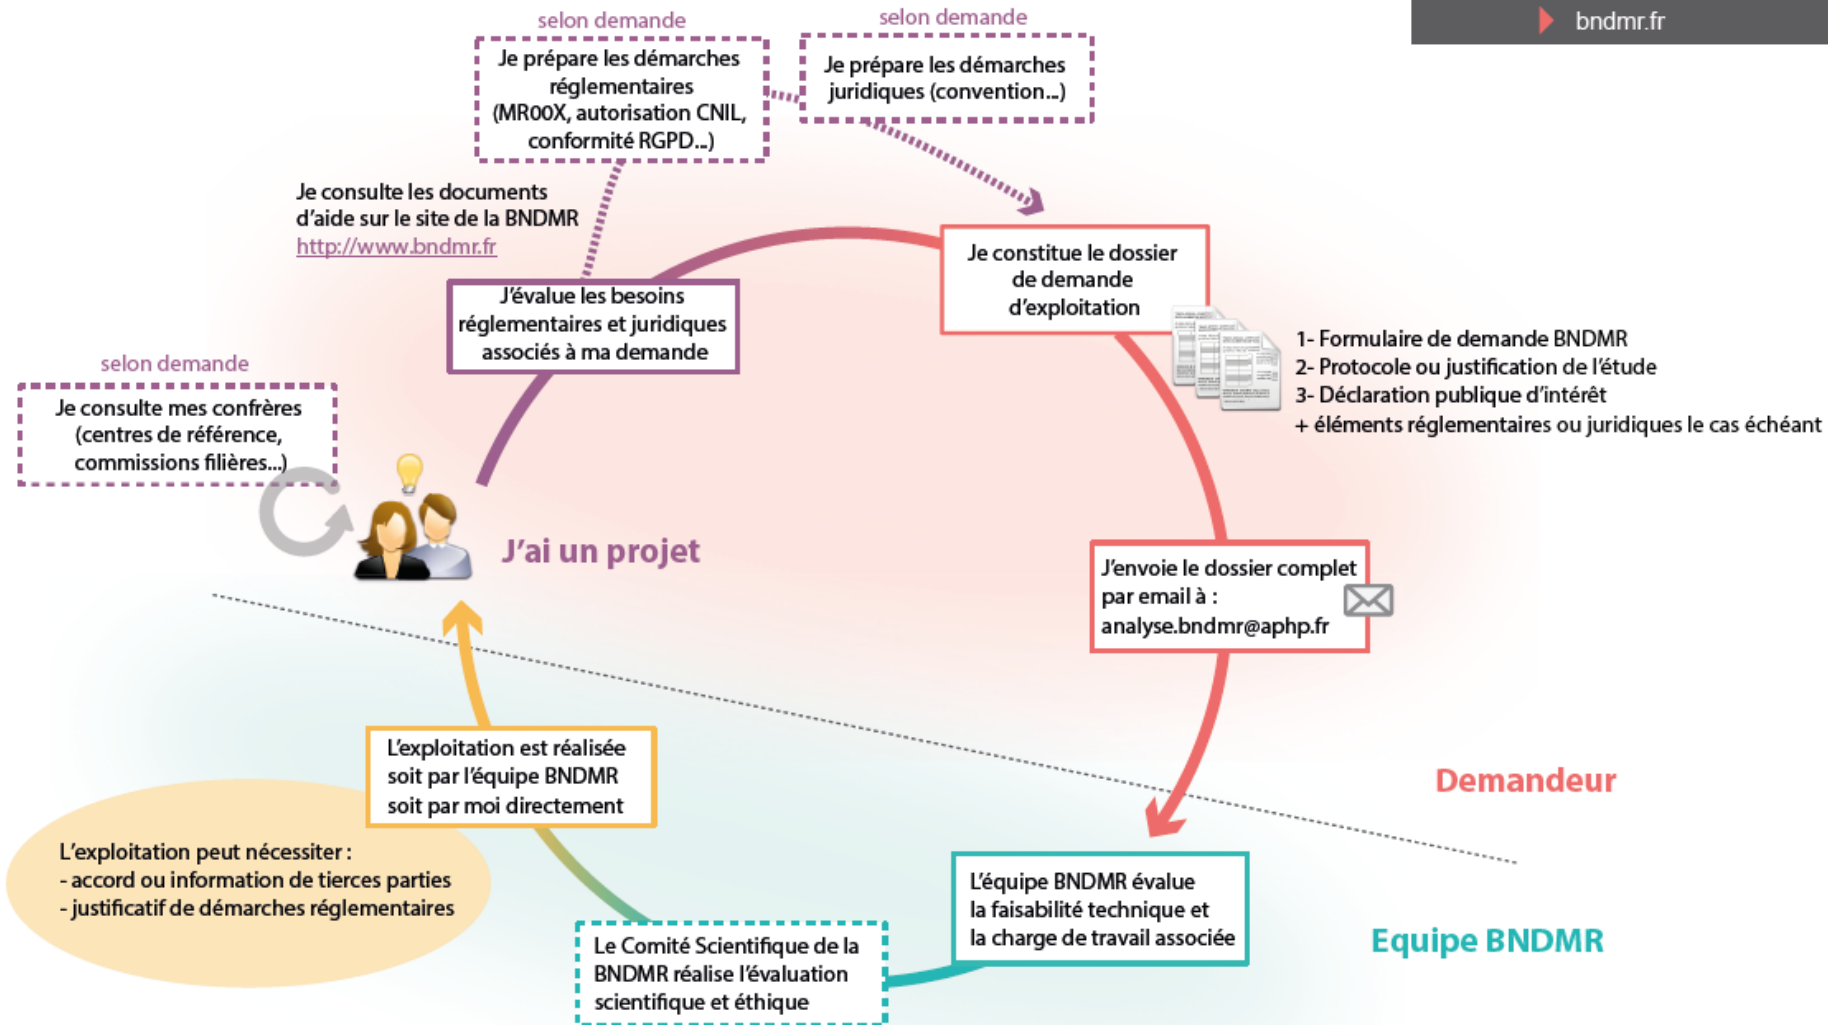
bndmr.fr

selon demande

Je prépare les démarches réglementaires (MR00X, autorisation CNIL, conformité RGPD...)

selon demande

Je prépare les démarches juridiques (convention...)

Je consulte les documents d'aide sur le site de la BNDMR http://www.bndmr.fr

J'évalue les besoins réglementaires et juridiques associés à ma demande

Je constitue le dossier de demande d'exploitation

1- Formulaire de demande BNDMR
2- Protocole ou justification de l'étude
3- Déclaration publique d'intérêt
+ éléments réglementaires ou juridiques le cas échéant

selon demande

Je consulte mes confrères (centres de référence, commissions filières...)

J'ai un projet

J'envoie le dossier complet par email à : analyse.bndmr@aphp.fr

L'exploitation est réalisée soit par l'équipe BNDMR soit par moi directement

Demandeur

L'exploitation peut nécessiter :
- accord ou information de tierces parties
- justificatif de démarches réglementaires

L'équipe BNDMR évalue la faisabilité technique et la charge de travail associée

Equipe BNDMR

Le Comité Scientifique de la BNDMR réalise l'évaluation scientifique et éthique